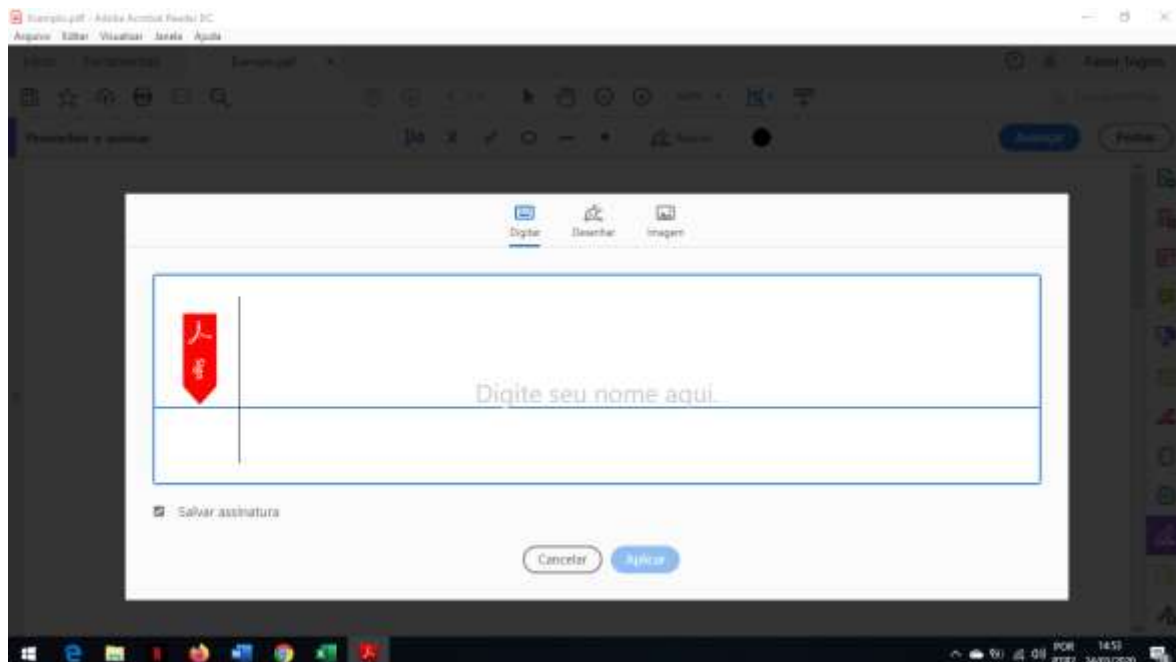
Exemplo.pdf - Adobe Acrobat Reader DC
Arquivo Editar Visualizar Janela Ajuda
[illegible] Ferramentas Exemplo.pdf
Fazer logon
Preencher e assinar
Avançar Fechar

Digitar Desenhar Imagem

Digite seu nome aqui...

Salvar assinatura

Cancelar Aplicar

POR 14:53